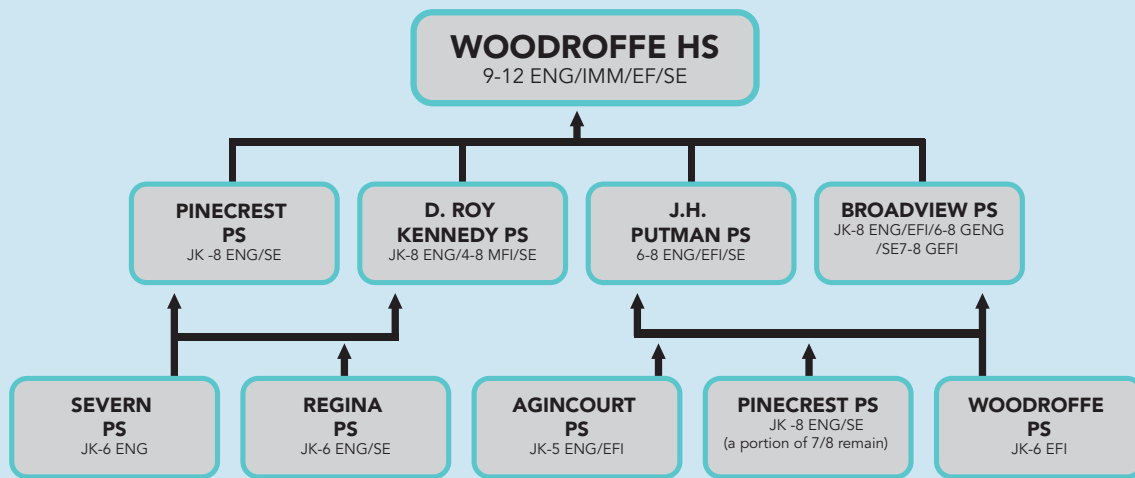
WOODROFFE HS
9-12 ENG/IMM/EF/SE

PINECREST PS
JK -8 ENG/SE

D. ROY KENNEDY PS
JK-8 ENG/4-8 MFI/SE

J.H. PUTMAN PS
6-8 ENG/EFI/SE

BROADVIEW PS
JK-8 ENG/EFI/6-8 GENG /SE7-8 GEFI

SEVERN PS
JK-6 ENG

REGINA PS
JK-6 ENG/SE

AGINCOURT PS
JK-5 ENG/EFI

PINECREST PS
JK -8 ENG/SE
(a portion of 7/8 remain)

WOODROFFE PS
JK-6 EFI